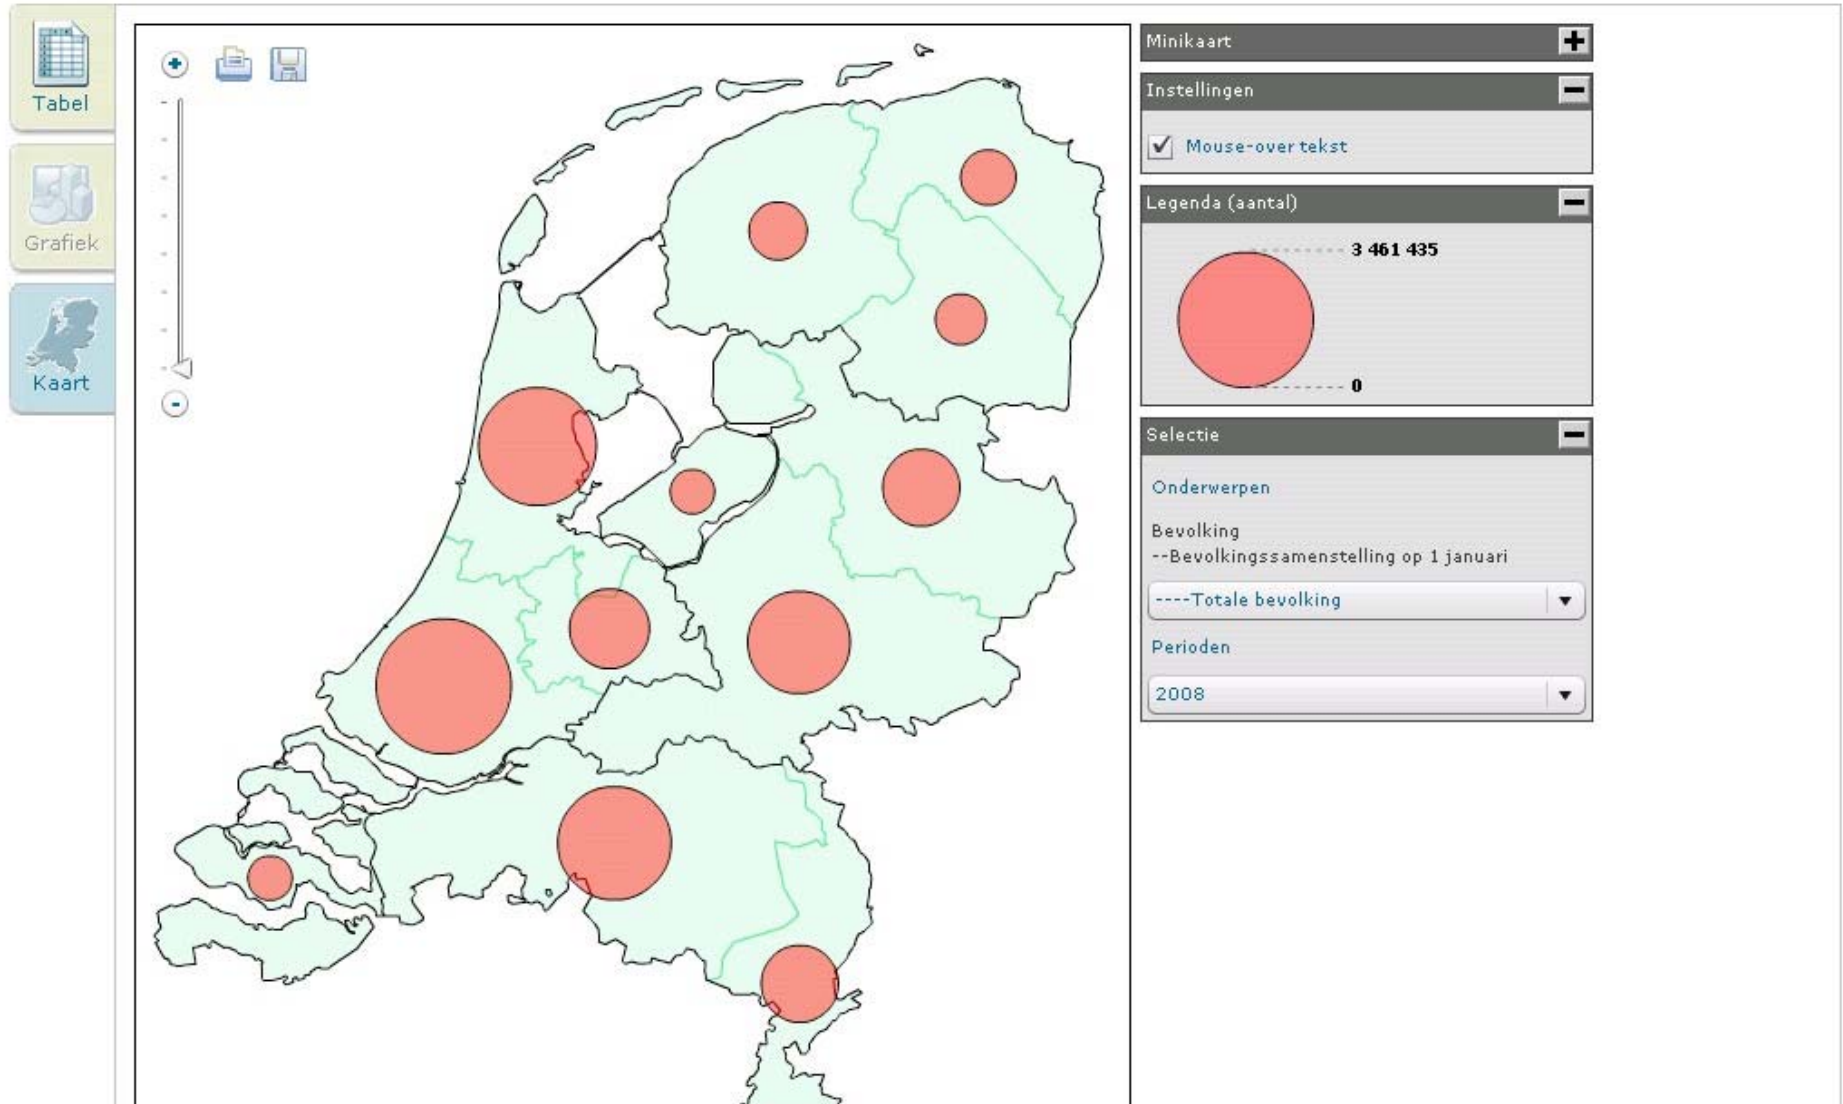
Tabel

Grafiek

Kaart

Minikaart

Instellingen

Mouse-over tekst

Legenda (aantal)

3 461 435

0

Selectie

Onderwerpen

Bevolking
--Bevolkingssamenstelling op 1 januari

----Totale bevolking

Perioden

2008